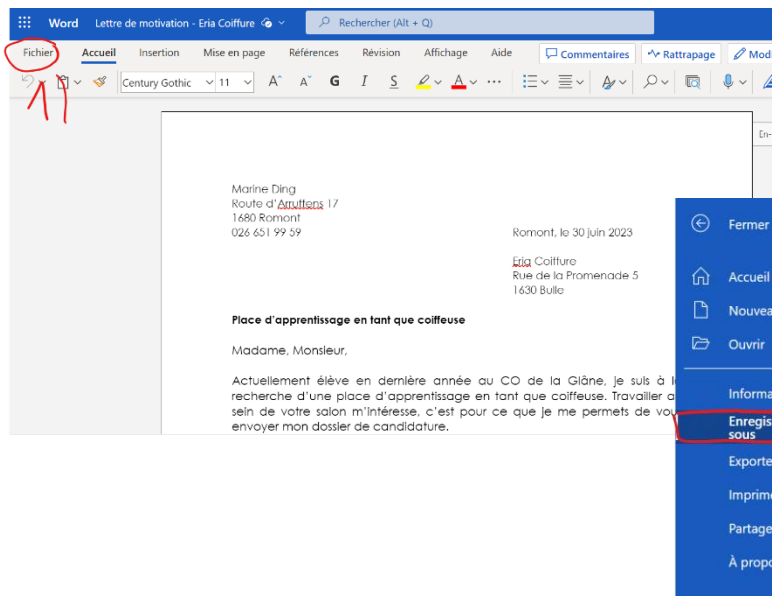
Word Lettre de motivation - Eria Coiffure

Rechercher (Alt + Q)

Fichier Accueil Insertion Mise en page Références Révision Affichage Aide

Commentaires Rattrapage Mod

Century Gothic 11

1

Marine Ding
Route d'Arruffens 17
1680 Romont
026 651 99 59

Romont, le 30 juin 2023

Eria Coiffure
Rue de la Promenade 5
1630 Bulle

Place d'apprentissage en tant que coiffeuse

Madame, Monsieur,

Actuellement élève en dernière année au CO de la Glâne, je suis à l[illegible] recherche d'une place d'apprentissage en tant que coiffeuse. Travailler a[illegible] sein de votre salon m'intéresse, c'est pour ce que je me permets de vou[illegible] envoyer mon dossier de candidature.

Fermer
Accueil
Nouvea
Ouvrir
Informa
Enregis sous
Exporte
Imprim
Partage
À propo